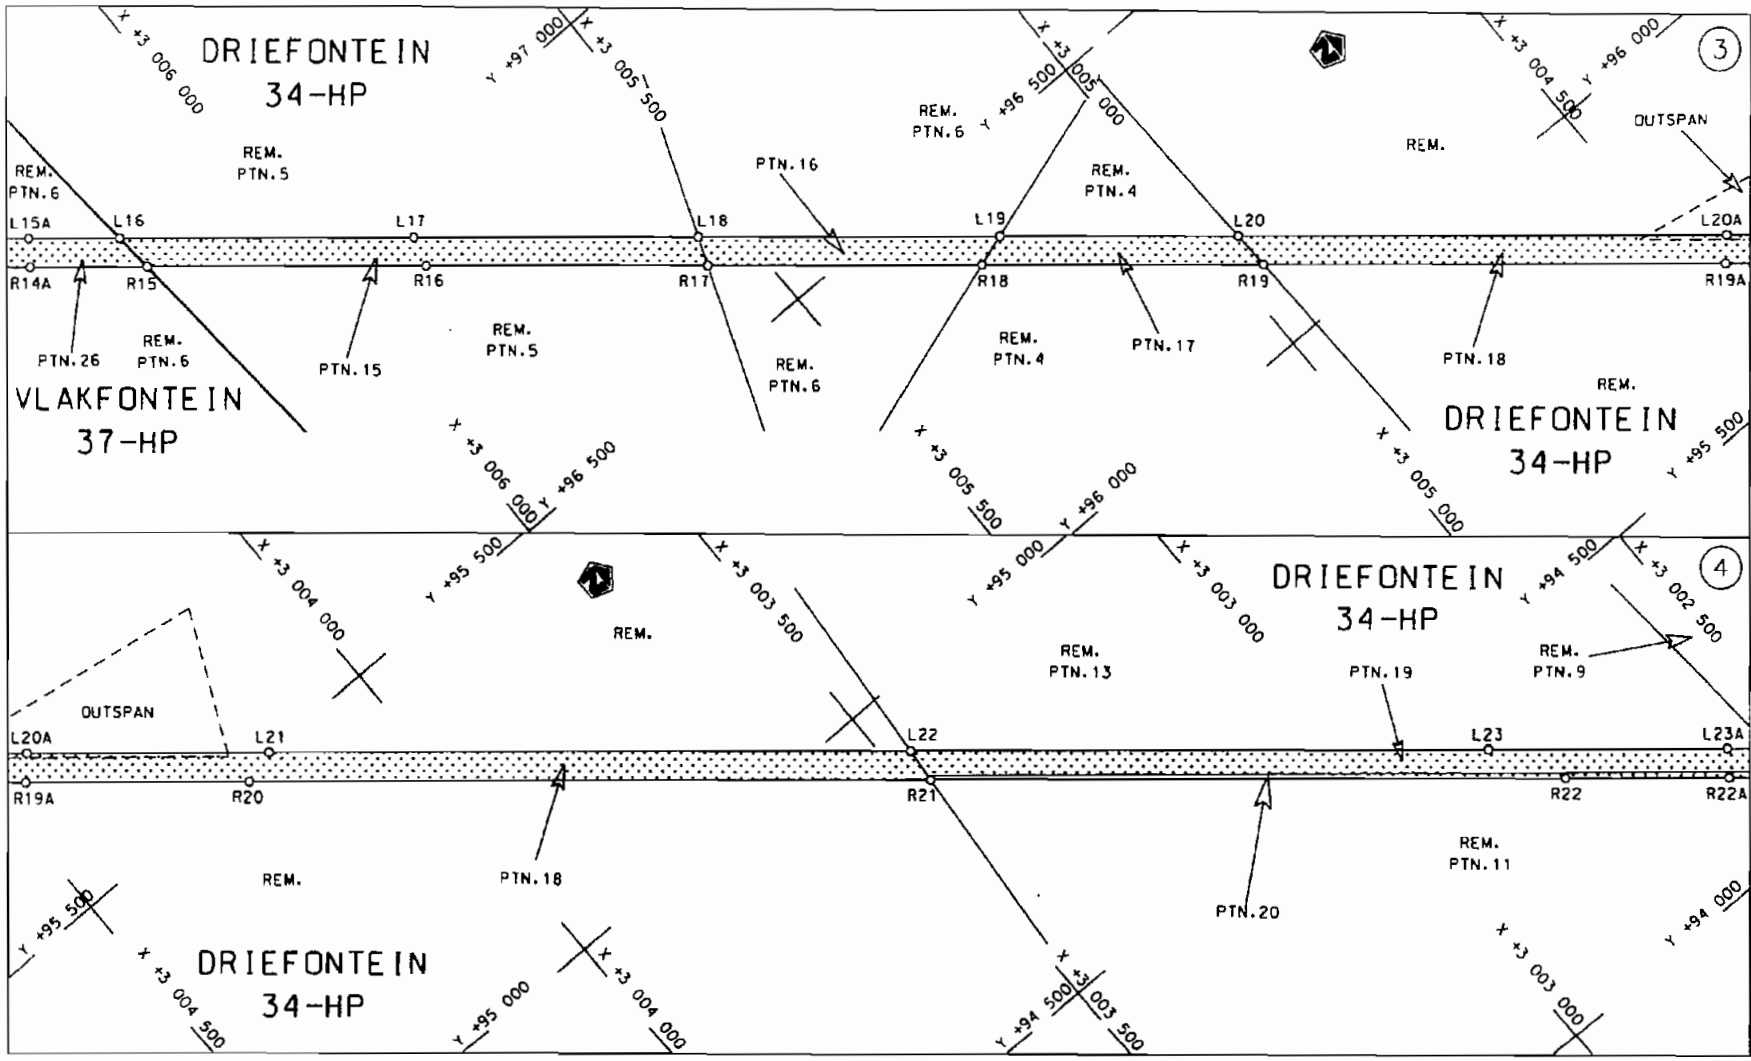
X +3 006 000
DRIEFONTEIN
34-HP
Y +97 000
X +3 005 500
X +3 005 000
Y +96 500
X +3 004 500
Y +96 000
③
REM.
PTN.6
REM.
OUTSPAN
REM.
PTN.6
REM.
PTN.5
PTN.16
REM.
PTN.4
L15A
L16
L17
L18
L19
L20
L20A
R14A
R15
R16
R17
R18
R19
R19A
PTN.26
REM.
PTN.6
PTN.15
REM.
PTN.5
REM.
PTN.6
REM.
PTN.4
PTN.17
PTN.18
REM.
VLAKFONTEIN
37-HP
DRIEFONTEIN
34-HP
X +3 006 000
Y +96 500
X +3 005 500
Y +96 000
X +3 005 000
Y +95 500
X +3 004 000
Y +95 500
X +3 003 500
Y +95 000
X +3 003 000
DRIEFONTEIN
34-HP
Y +94 500
X +3 002 500
④
REM.
REM.
PTN.13
PTN.19
REM.
PTN.9
OUTSPAN
L20A
L21
L22
L23
L23A
R19A
R20
R21
R22
R22A
REM.
PTN.18
PTN.20
REM.
PTN.11
Y +95 500
X +3 004 500
DRIEFONTEIN
34-HP
Y +95 000
X +3 004 000
X +3 003 500
Y +94 500
X +3 003 000
Y +94 000